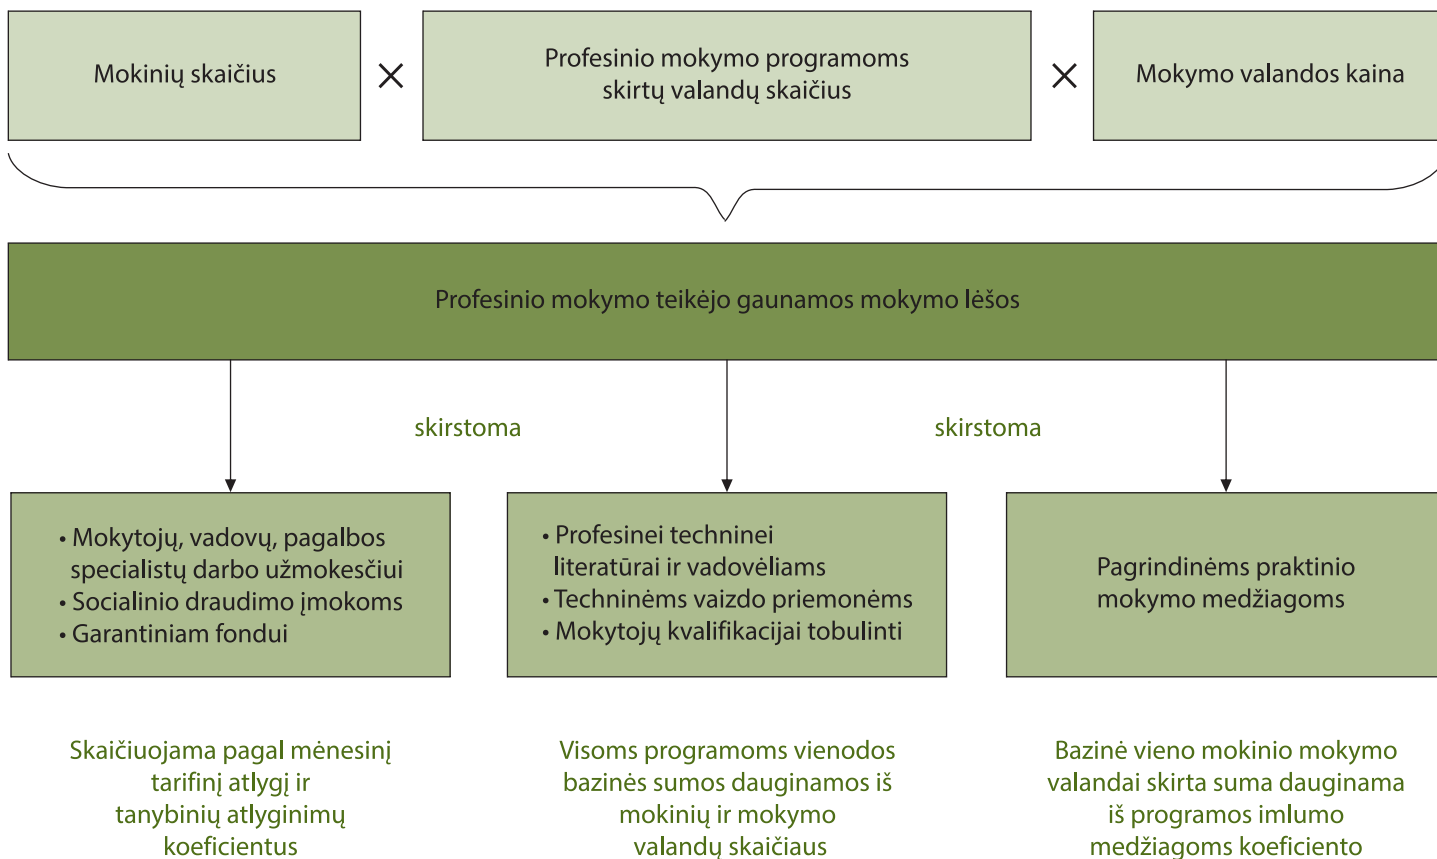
Mokinių skaičius

×

Profesinio mokymo programoms skirtų valandų skaičius

×

Mokymo valandos kaina

Profesinio mokymo teikėjo gaunamos mokymo lėšos

skirstoma

skirstoma

• Mokytojų, vadovų, pagalbos specialistų darbo užmokesčiui
• Socialinio draudimo įmokoms
• Garantiniam fondui

• Profesinei techninei literatūrai ir vadovėliams
• Techninėms vaizdo priemonėms
• Mokytojų kvalifikacijai tobulinti

Pagrindinėms praktinio mokymo medžiagoms

Skaičiuojama pagal mėnesinį tarifinį atlygį ir tanybinių atlyginimų koeficientus

Visoms programoms vienodos bazinės sumos dauginamos iš mokinių ir mokymo valandų skaičiaus

Bazinė vieno mokinio mokymo valandai skirta suma dauginama iš programos imlumo medžiagoms koeficiento